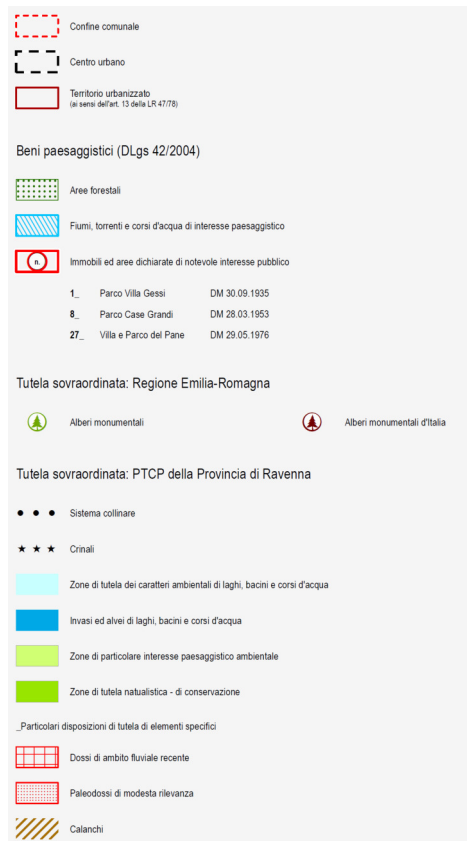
Confine comunale

Centro urbano

Territorio urbanizzato
(ai sensi dell'art. 13 della LR 47/78)

Beni paesaggistici (DLgs 42/2004)

Aree forestali

Fiumi, torrenti e corsi d'acqua di interesse paesaggistico

n.

Immobili ed aree dichiarate di notevole interesse pubblico

| | | |
|---|---|---|
| 1_ | Parco Villa Gessi | DM 30.09.1935 |
| 8_ | Parco Case Grandi | DM 28.03.1953 |
| 27_ | Villa e Parco del Pane | DM 29.05.1976 |

Tutela sovraordinata: Regione Emilia-Romagna

Alberi monumentali

Alberi monumentali d'Italia

Tutela sovraordinata: PTCP della Provincia di Ravenna

Sistema collinare

Crinali

Zone di tutela dei caratteri ambientali di laghi, bacini e corsi d'acqua

Invasi ed alvei di laghi, bacini e corsi d'acqua

Zone di particolare interesse paesaggistico ambientale

Zone di tutela natualistica - di conservazione

_Particolari disposizioni di tutela di elementi specifici

Dossi di ambito fluviale recente

Paleodossi di modesta rilevanza

Calanchi